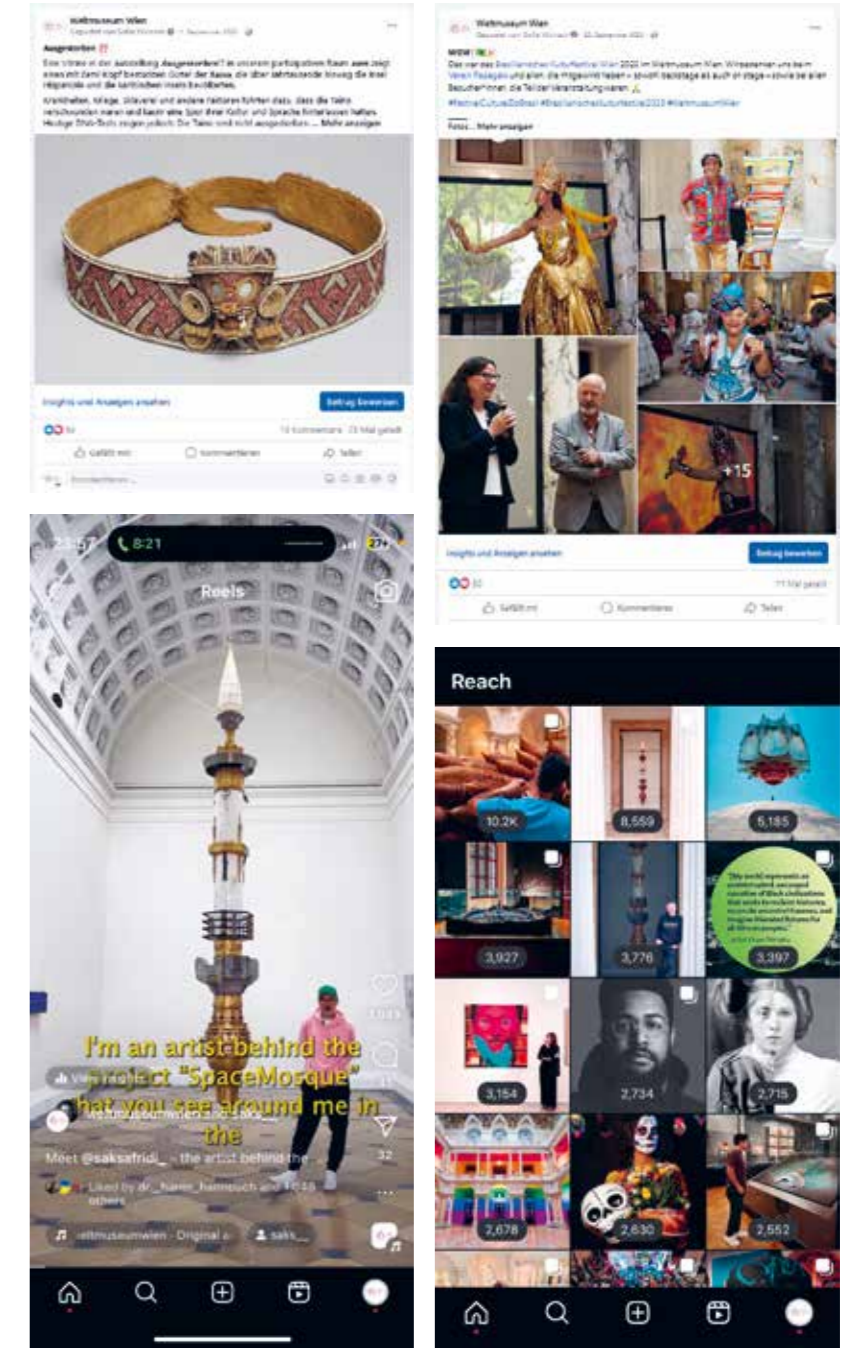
Weltmuseum Wien
Gepostet von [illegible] · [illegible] September 2023

Ausgestorben

Eine Vitrine in der Ausstellung Ausgestorben? in unserem partizipativen Raum zeigt eines mit dem Kopf bestickten Güter der Taino, die über Jahrtausende hinweg die Insel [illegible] und die karibischen Inseln besiedelten.

Krankheiten, Kriege, Sklaverei und andere Faktoren führten dazu, dass die Taino verschwunden waren und kaum eine Spur ihrer Kultur und Sprache hinterlassen hatten. Heutige DNA-Tests zeigen jedoch: Die Taino sind nicht ausgestorben. ... Mehr anzeigen

Insights und Anzeigen ansehen
Beitrag bewerben
14 Kommentare · 25 Mal geteilt
Gefällt mir
Kommentieren
Teilen
Kommentieren ...

Weltmuseum Wien
Gepostet von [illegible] · 20. September 2023

WOW!
Das war das BrasilianischerKulturFestival Wien 2023 im Weltmuseum Wien. Wir bedanken uns beim Verein Paulistas und allen, die mitgewirkt haben – sowohl backstage als auch on stage – sowie bei allen BesucherInnen, die Teil der Veranstaltung waren.
#FestivalCulturaDoBrasil #BrasilianischesKulturfestival2023 #WeltmuseumWien
Fotos ... Mehr anzeigen

+15

Insights und Anzeigen ansehen
Beitrag bewerben
30
11 Mal geteilt
Gefällt mir
Kommentieren
Teilen

8:21
Reels
I'm an artist behind the project "spaceMosque" that you see around me in the
weltmuseumwien
Meet @saksafridi_ – the artist behind the ...
Liked by dr._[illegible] and 1,039 others
weltmuseumwien · Original a...
saks...
32

Reach
10.2K
8,559
5,185
3,927
3,776
3,397
3,154
2,734
2,715
2,678
2,630
2,552